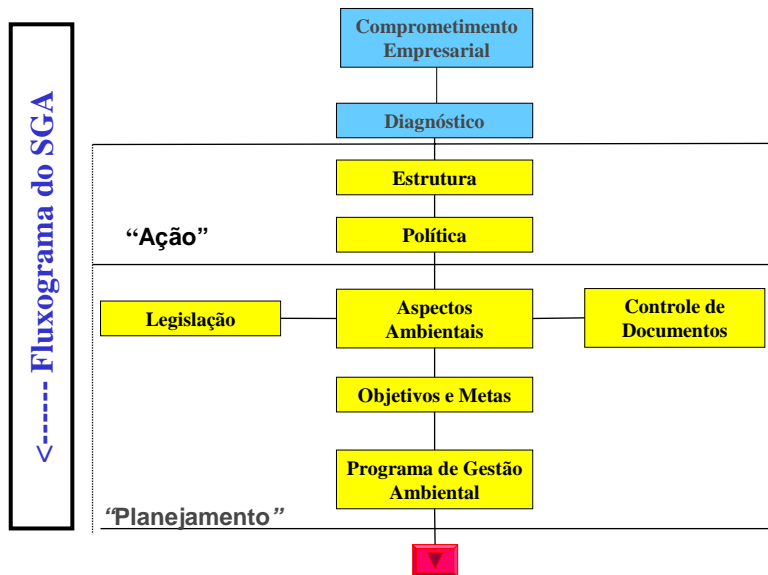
<------ Fluxograma do SGA

Comprometimento Empresarial

Diagnóstico

Estrutura

"Ação"

Política

Legislação

Aspectos Ambientais

Controle de Documentos

Objetivos e Metas

Programa de Gestão Ambiental

"Planejamento"